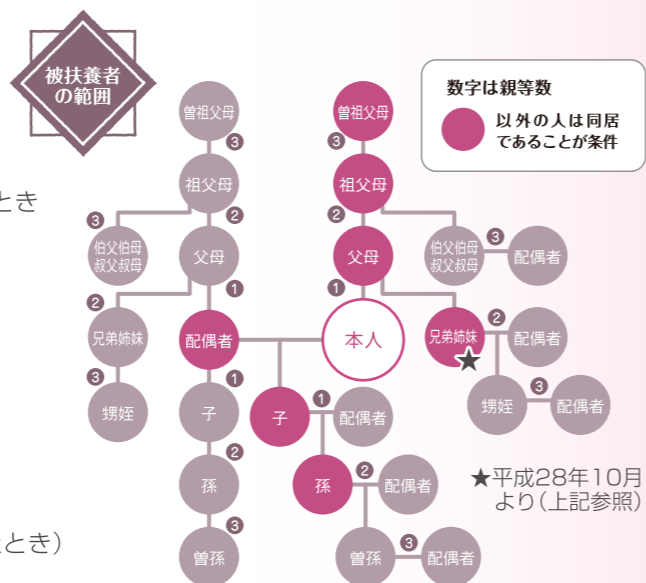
被扶養者の範囲

とき

とき）

数字は親等数

以外の人は同居であることが条件

曽祖父母
3
祖父母
2
伯父伯母
叔父叔母
3
父母
1
兄弟姉妹
2
甥姪
3
配偶者
1
子
2
孫
3
曽孫

曽祖父母
祖父母
2
父母
1
本人
伯父伯母
叔父叔母
3
配偶者
兄弟姉妹
★
2
配偶者
甥姪
3
配偶者
子
1
配偶者
孫
2
配偶者
曽孫
3
配偶者

★平成28年10月より（上記参照）